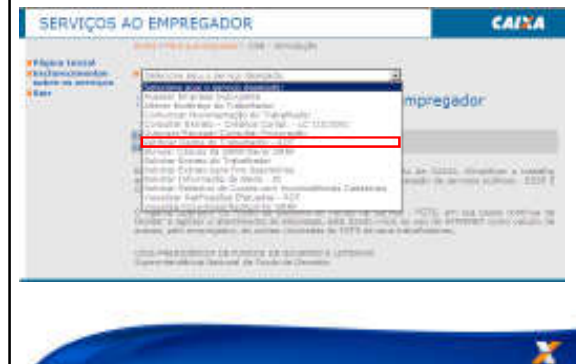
SERVIÇOS AO EMPREGADOR

CAIXA

Página Inicial
Esclarecimentos sobre os serviços
Sair

Selecione aqui o serviço desejado

Selecione aqui o serviço desejado

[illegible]

empregador

Cadastrar Saque do Trabalhador - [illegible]

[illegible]

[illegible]

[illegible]